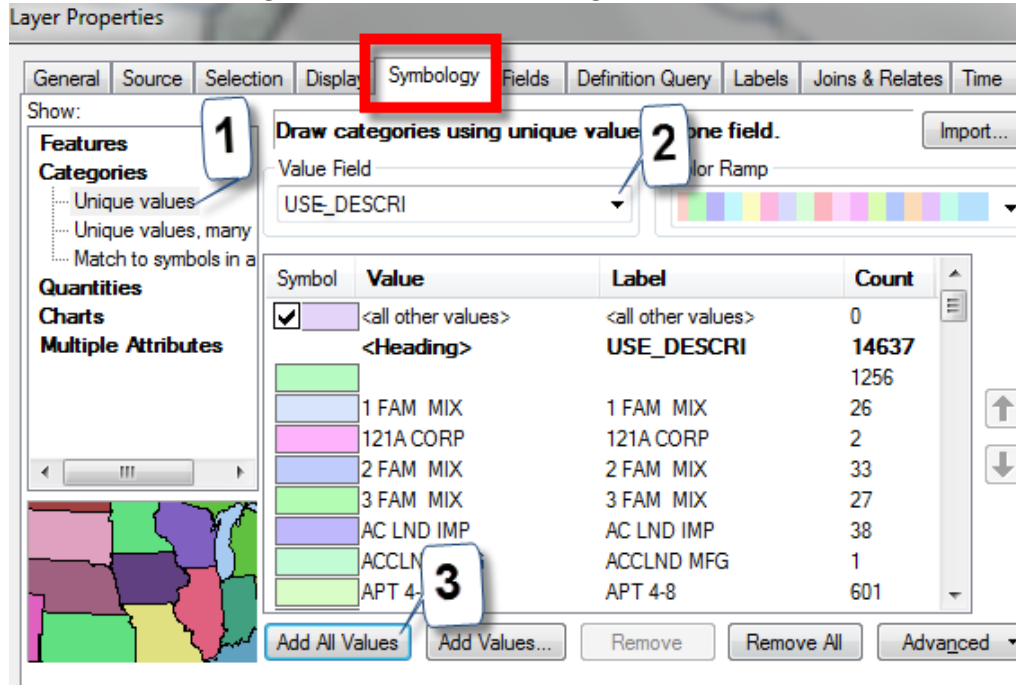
Layer Properties

General | Source | Selection | Displa | Symbology | Fields | Definition Query | Labels | Joins & Relates | Time

Show:
Features
Categories
Unique values
Unique values, many
Match to symbols in a
Quantities
Charts
Multiple Attributes

1

Draw categories using unique value 2 one field.

Import...

Value Field
USE_DESCRI

lor Ramp

| Symbol | Value | Label | Count |
|---|---|---|---|
| ✔ | <all other values> | <all other values> | 0 |
| | <Heading> | USE_DESCRI | 14637 |
| | | | 1256 |
| | 1 FAM MIX | 1 FAM MIX | 26 |
| | 121A CORP | 121A CORP | 2 |
| | 2 FAM MIX | 2 FAM MIX | 33 |
| | 3 FAM MIX | 3 FAM MIX | 27 |
| | AC LND IMP | AC LND IMP | 38 |
| | ACCLN | ACCLND MFG | 1 |
| | APT 4- | APT 4-8 | 601 |

3

Add All Values | Add Values... | Remove | Remove All | Advanced